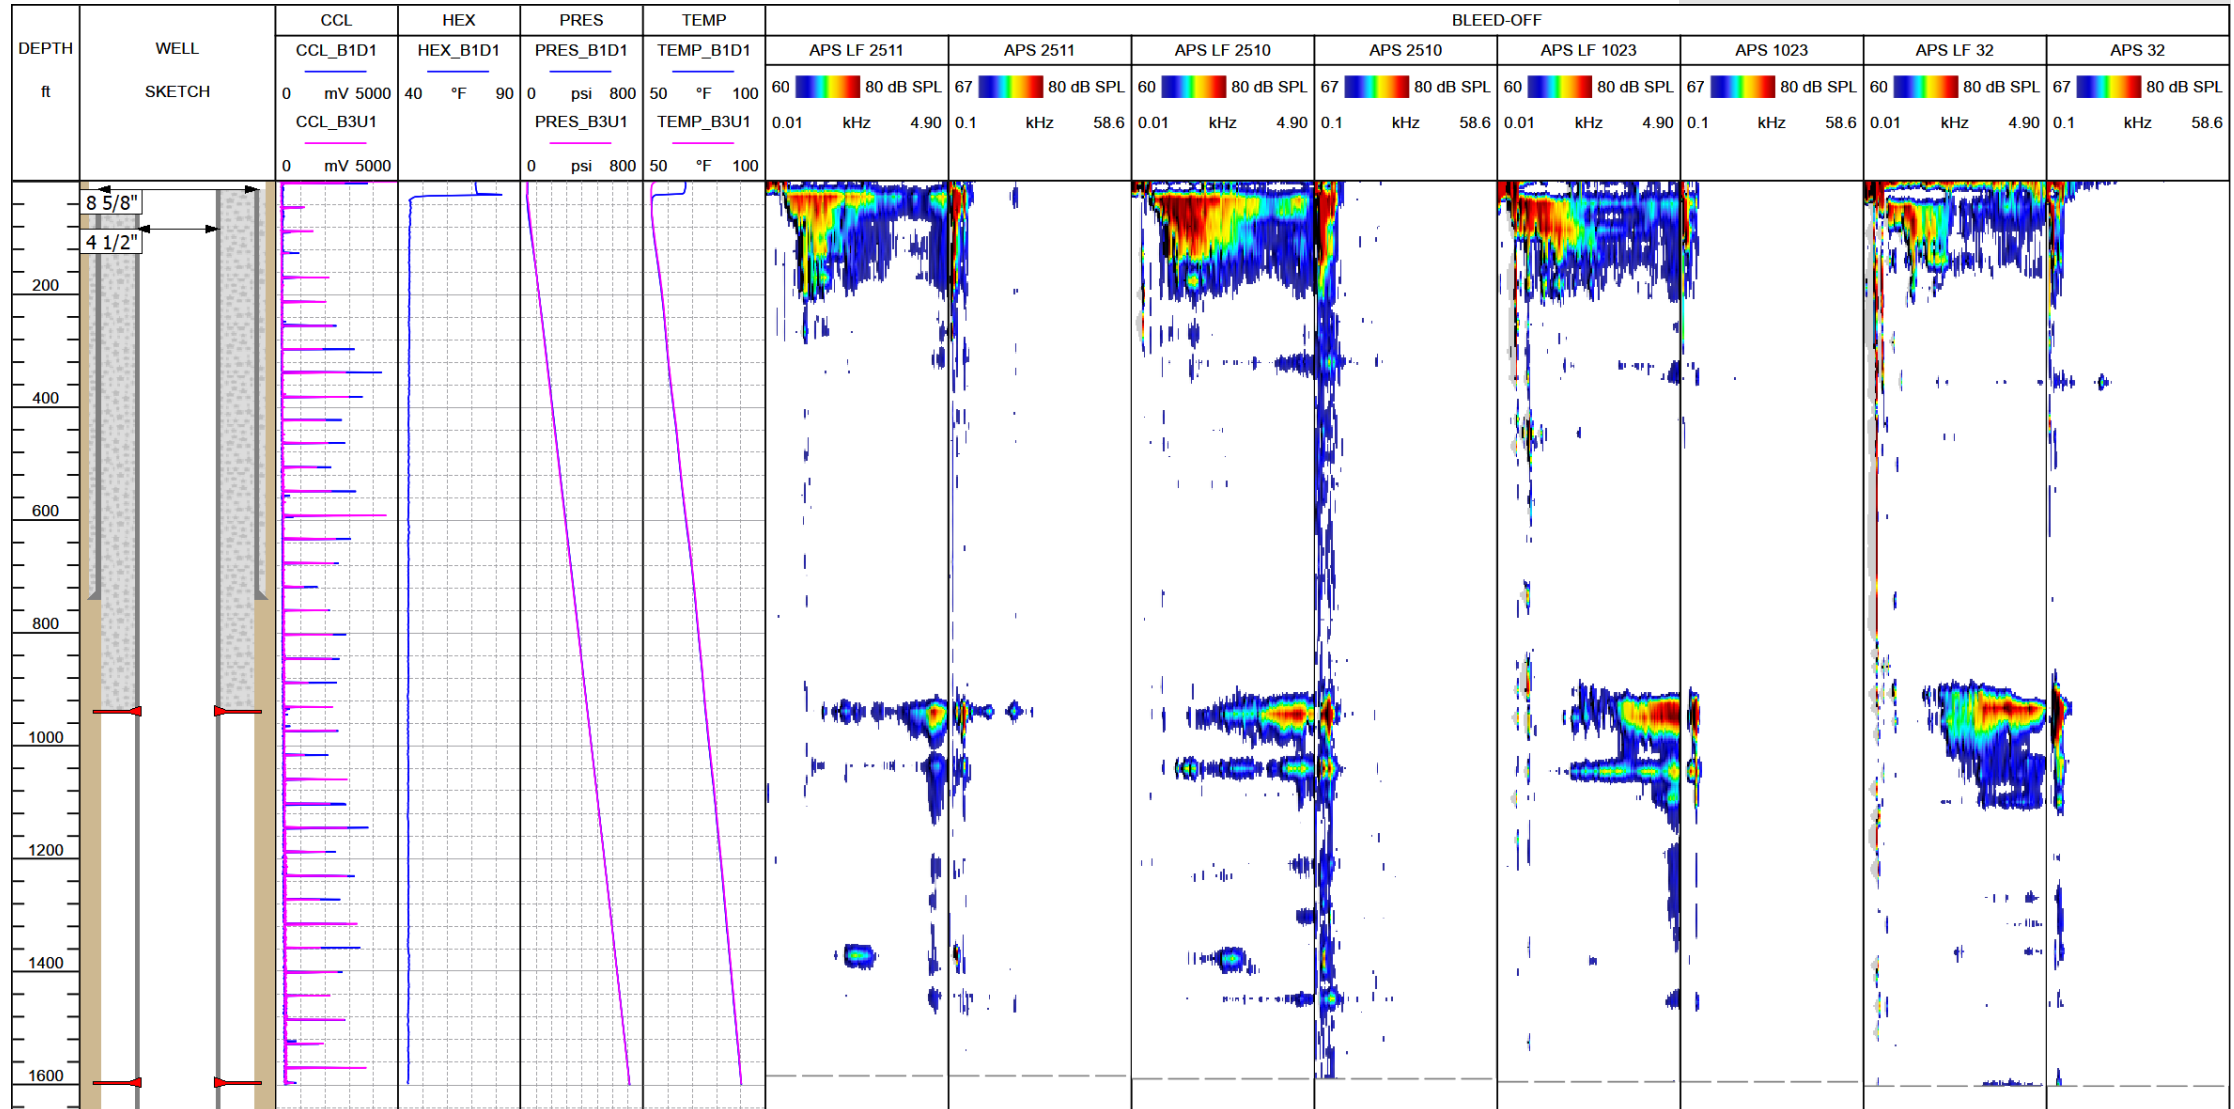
| DEPTH<br>ft | WELL<br>SKETCH | CCL<br>CCL_B1D1<br>0 mV 5000<br>CCL_B3U1<br>0 mV 5000 | HEX<br>HEX_B1D1<br>40 °F 90 | PRES<br>PRES_B1D1<br>0 psi 800<br>PRES_B3U1<br>0 psi 800 | TEMP<br>TEMP_B1D1<br>50 °F 100<br>TEMP_B3U1<br>50 °F 100 |
|---|---|---|---|---|---|

BLEED-OFF

| APS LF 2511 | APS 2511 | APS LF 2510 | APS 2510 | APS LF 1023 | APS 1023 | APS LF 32 | APS 32 |
|---|---|---|---|---|---|---|---|
| 60 80 dB SPL | 67 80 dB SPL | 60 80 dB SPL | 67 80 dB SPL | 60 80 dB SPL | 67 80 dB SPL | 60 80 dB SPL | 67 80 dB SPL |
| 0.01 kHz 4.90 | 0.1 kHz 58.6 | 0.01 kHz 4.90 | 0.1 kHz 58.6 | 0.01 kHz 4.90 | 0.1 kHz 58.6 | 0.01 kHz 4.90 | 0.1 kHz 58.6 |

8 5/8"
4 1/2"

200
400
600
800
1000
1200
1400
1600